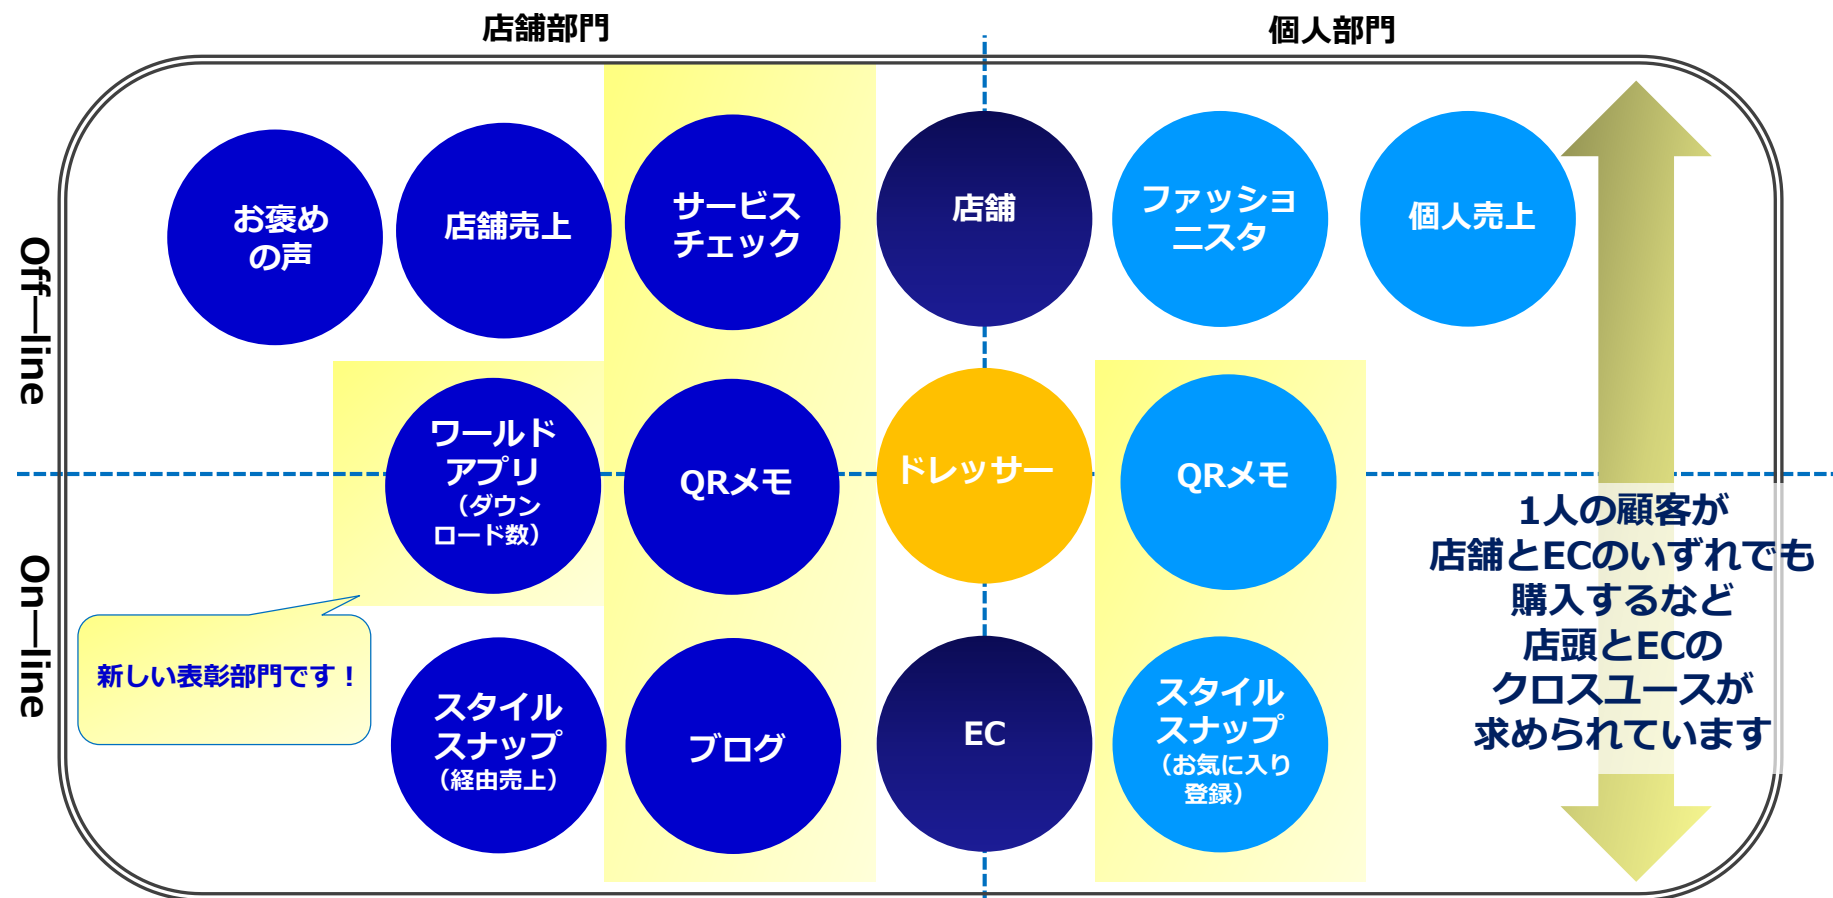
店舗部門

個人部門

Off—line

On—line

お褒めの声

店舗売上

サービスチェック

店舗

ファッショニスタ

個人売上

ワールドアプリ（ダウンロード数）

QRメモ

ドレッサー

QRメモ

新しい表彰部門です！

スタイルスナップ（経由売上）

ブログ

EC

スタイルスナップ（お気に入り登録）

1人の顧客が店舗とECのいずれでも購入するなど店頭とECのクロスユースが求められています